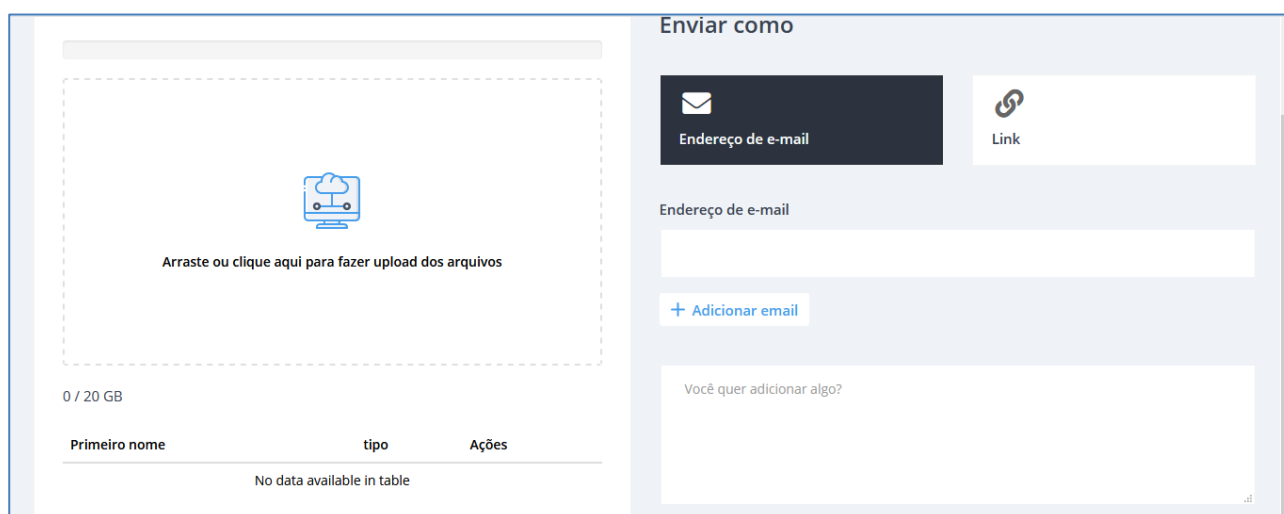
Arraste ou clique aqui para fazer upload dos arquivos

0 / 20 GB

| Primeiro nome | tipo | Ações |
|---|---|---|
| No data available in table | | |

Enviar como

Endereço de e-mail

Link

Endereço de e-mail

+ Adicionar email

Você quer adicionar algo?